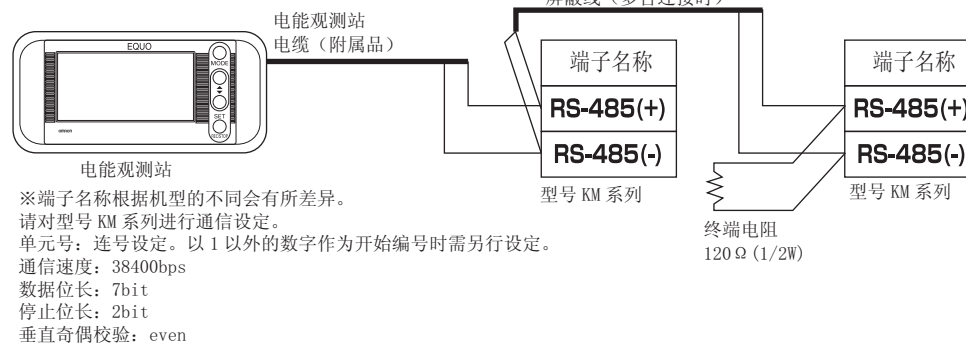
屏蔽线（多台连接时）

电能观测站
电缆（附属品）

EQUO
MODE
SET
omron

电能观测站

端子名称
RS-485(+)
RS-485(-)
型号 KM 系列

端子名称
RS-485(+)
RS-485(-)
型号 KM 系列

终端电阻
120Ω (1/2W)

※端子名称根据机型的不同会有所差异。
请对型号 KM 系列进行通信设定。
单元号：连号设定。以 1 以外的数字作为开始编号时需另行设定。
通信速度：38400bps
数据位长：7bit
停止位长：2bit
垂直奇偶校验：even